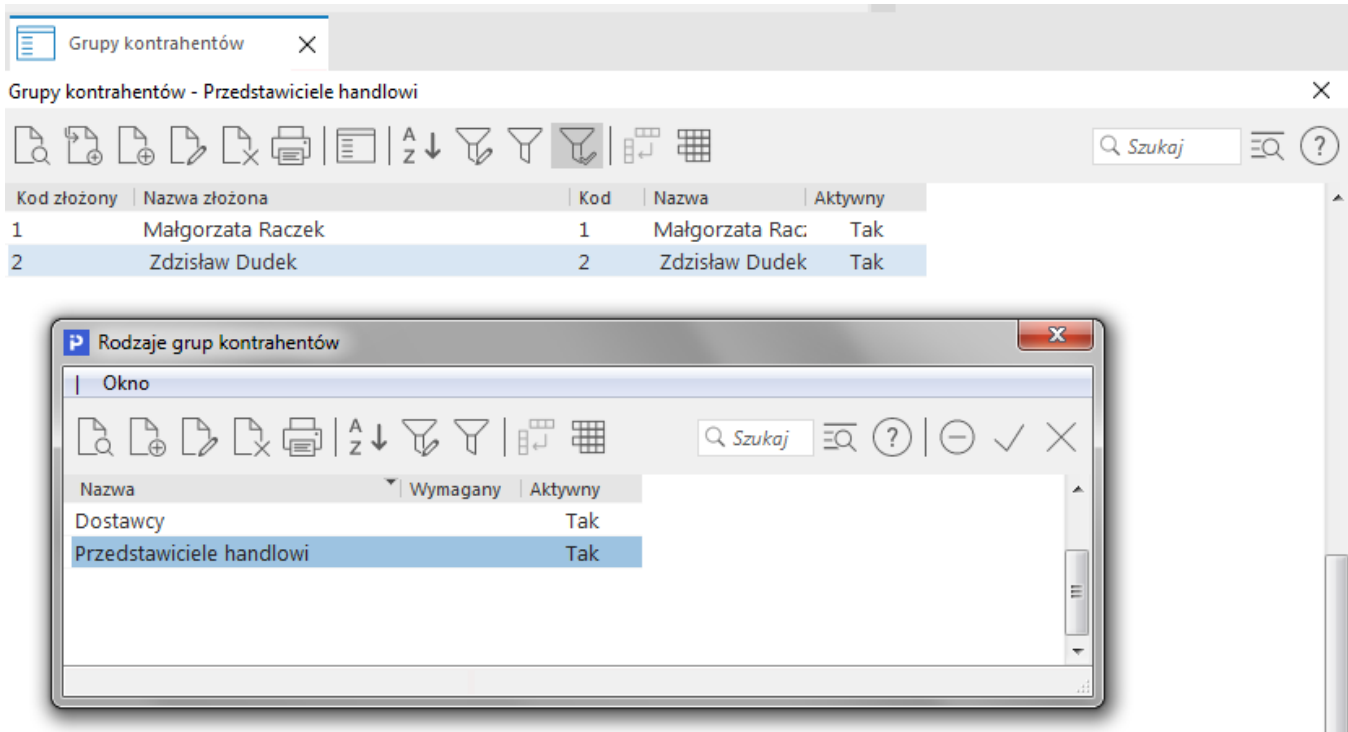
Grupy kontrahentów

Grupy kontrahentów - Przedstawiciele handlowi

Szukaj

| Kod złożony | Nazwa złożona | Kod | Nazwa | Aktywny |
|---|---|---|---|---|
| 1 | Małgorzata Raczek | 1 | Małgorzata Racz | Tak |
| 2 | Zdzisław Dudek | 2 | Zdzisław Dudek | Tak |

Rodzaje grup kontrahentów

| Okno

Szukaj

| Nazwa | Wymagany | Aktywny |
|---|---|---|
| Dostawcy | | Tak |
| Przedstawiciele handlowi | | Tak |